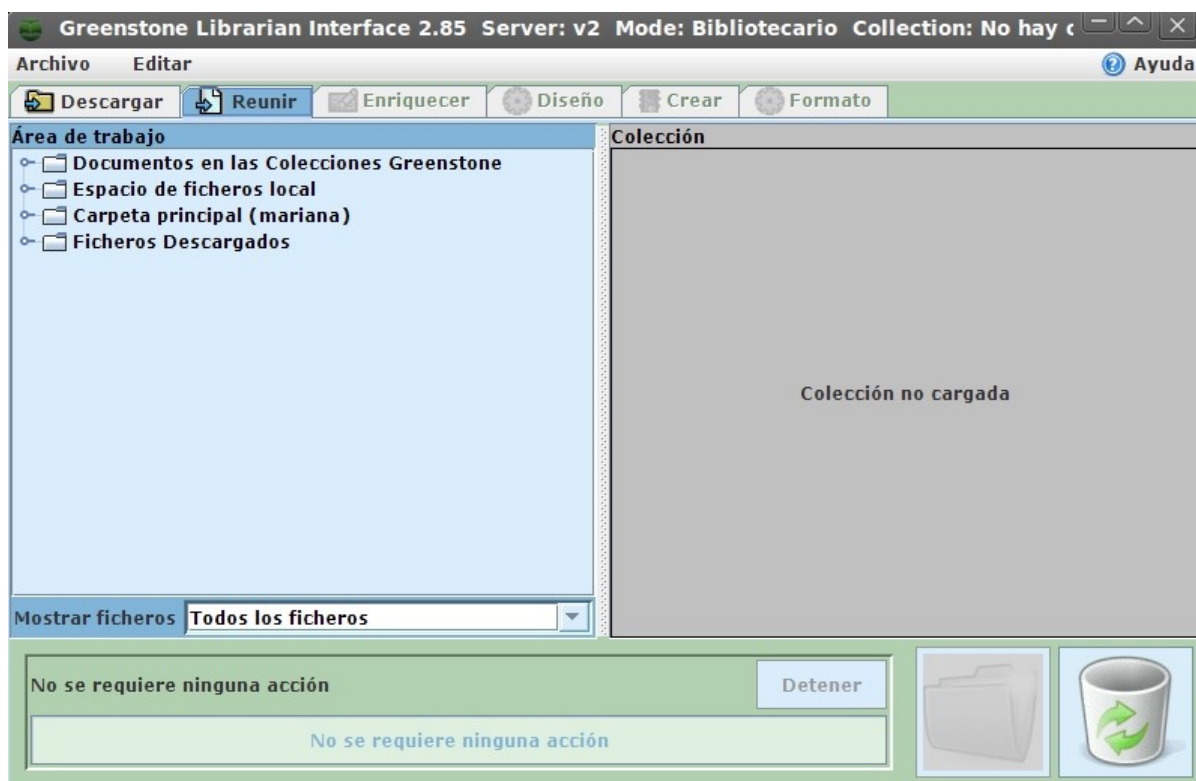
Greenstone Librarian Interface 2.85 Server: v2 Mode: Bibliotecario Collection: No hay c

Archivo Editar

Ayuda

Descargar Reunir Enriquecer Diseño Crear Formato

Área de trabajo

Documentos en las Colecciones Greenstone
Espacio de ficheros local
Carpeta principal (mariana)
Ficheros Descargados

Mostrar ficheros Todos los ficheros

Colección

Colección no cargada

No se requiere ninguna acción

Detener

No se requiere ninguna acción